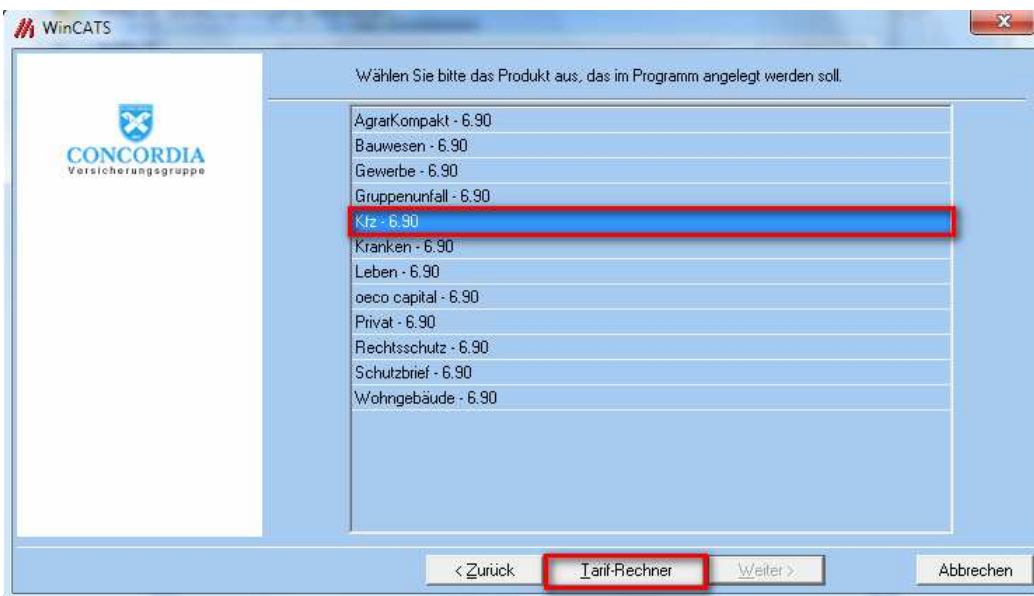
WinCATS

CONCORDIA
Versicherungsgruppe

Wählen Sie bitte das Produkt aus, das im Programm angelegt werden soll.

AgrarKompakt - 6.90
Bauwesen - 6.90
Gewerbe - 6.90
Gruppenunfall - 6.90
Kfz - 6.90
Kranken - 6.90
Leben - 6.90
oeco capital - 6.90
Privat - 6.90
Rechtsschutz - 6.90
Schutzbrief - 6.90
Wohngebäude - 6.90

< Zurück
Tarif-Rechner
Weiter >
Abbrechen